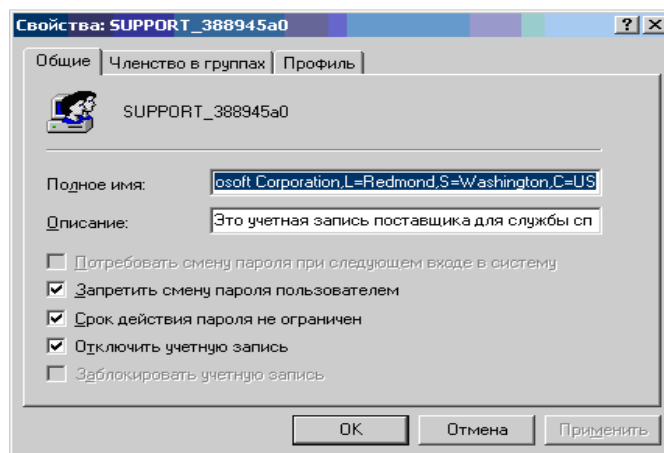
Свойства: SUPPORT_388945a0

? X

Общие | Членство в группах | Профиль

SUPPORT_388945a0

Полное имя: osoft Corporation,L=Redmond,S=Washington,C=US

Описание: Это учетная запись поставщика для службы сп

Потребовать смену пароля при следующем входе в систему

Запретить смену пароля пользователем

Срок действия пароля не ограничен

Отключить учетную запись

Заблокировать учетную запись

OK | Отмена | Применить